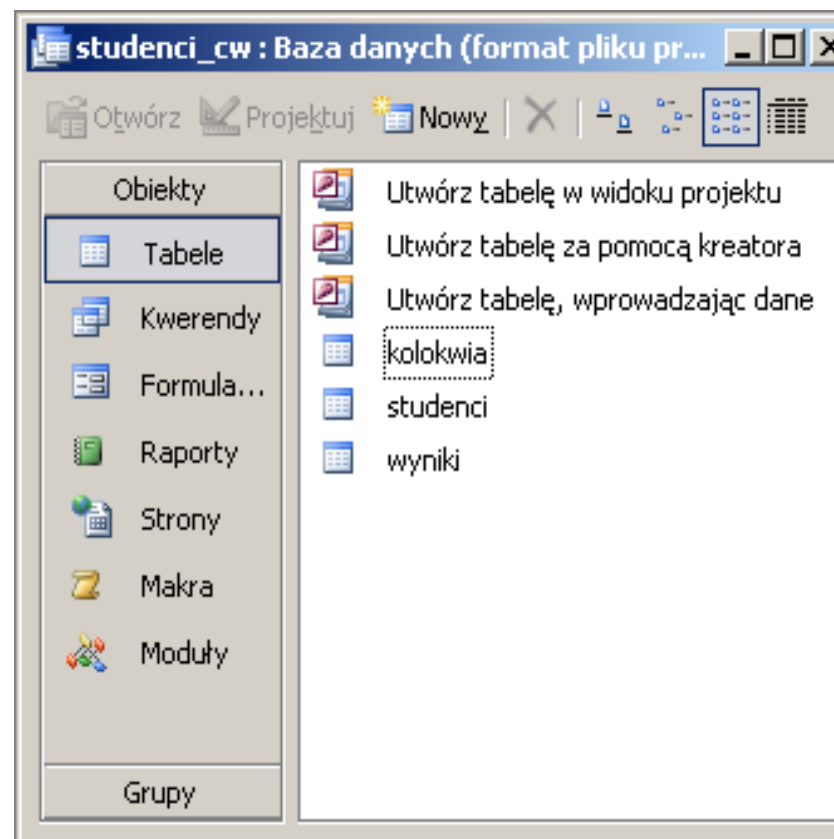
studenci_cw : Baza danych (format pliku pr...

Otwórz Projektuj Nowy

Obiekty

Tabele

Kwerendy

Formula...

Raporty

Strony

Makra

Moduły

Grupy

Utwórz tabelę w widoku projektu

Utwórz tabelę za pomocą kreatora

Utwórz tabelę, wprowadzając dane

kolokwia

studenci

wyniki